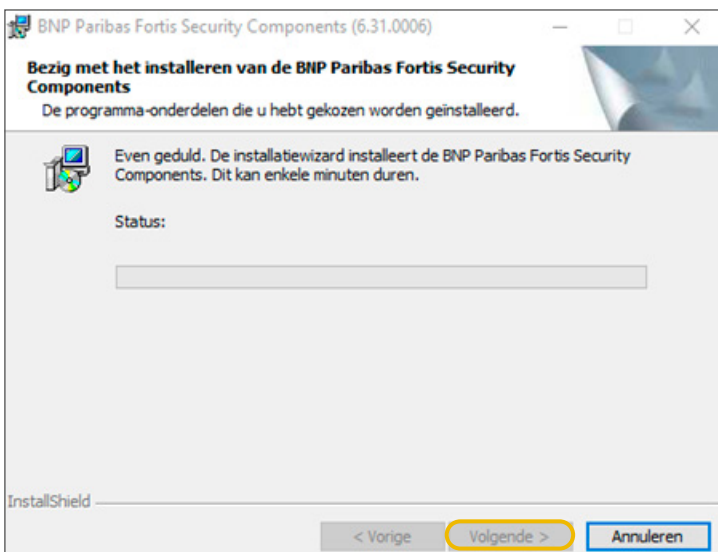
BNP Paribas Fortis Security Components (6.31.0006)

Bezig met het installeren van de BNP Paribas Fortis Security Components

De programma-onderdelen die u hebt gekozen worden geïnstalleerd.

Even geduld. De installatiewizard installeert de BNP Paribas Fortis Security Components. Dit kan enkele minuten duren.

Status:

InstallShield

< Vorige

Volgende >

Annuleren